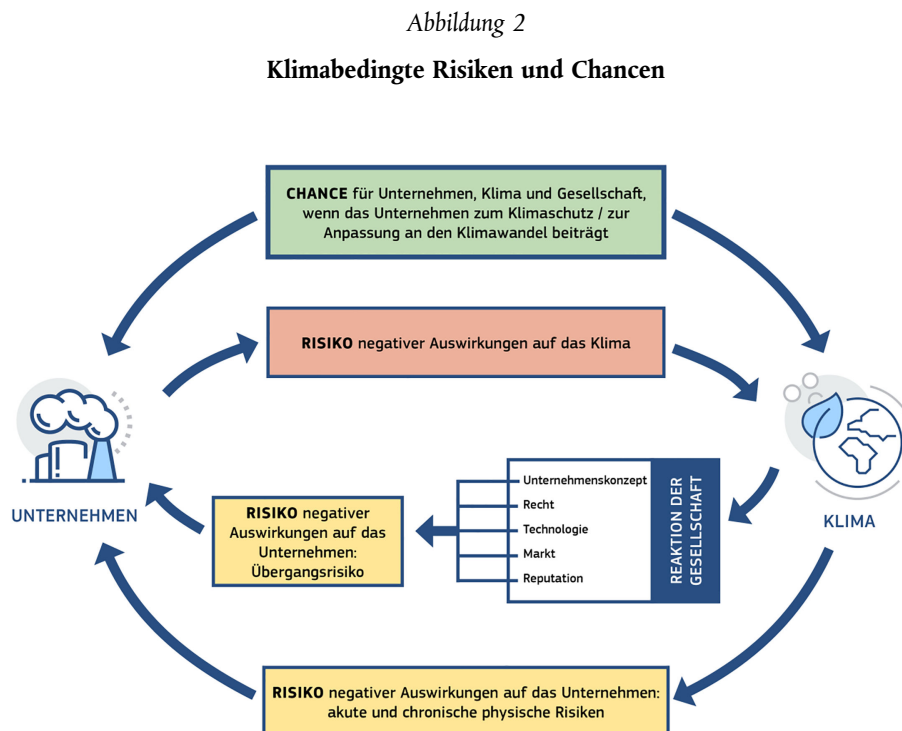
Abbildung 2

Klimabedingte Risiken und Chancen

CHANCE für Unternehmen, Klima und Gesellschaft, wenn das Unternehmen zum Klimaschutz / zur Anpassung an den Klimawandel beiträgt

RISIKO negativer Auswirkungen auf das Klima

UNTERNEHMEN

KLIMA

RISIKO negativer Auswirkungen auf das Unternehmen: Übergangsrisiko

Unternehmenskonzept
Recht
Technologie
Markt
Reputation

REAKTION DER GESELLSCHAFT

RISIKO negativer Auswirkungen auf das Unternehmen: akute und chronische physische Risiken